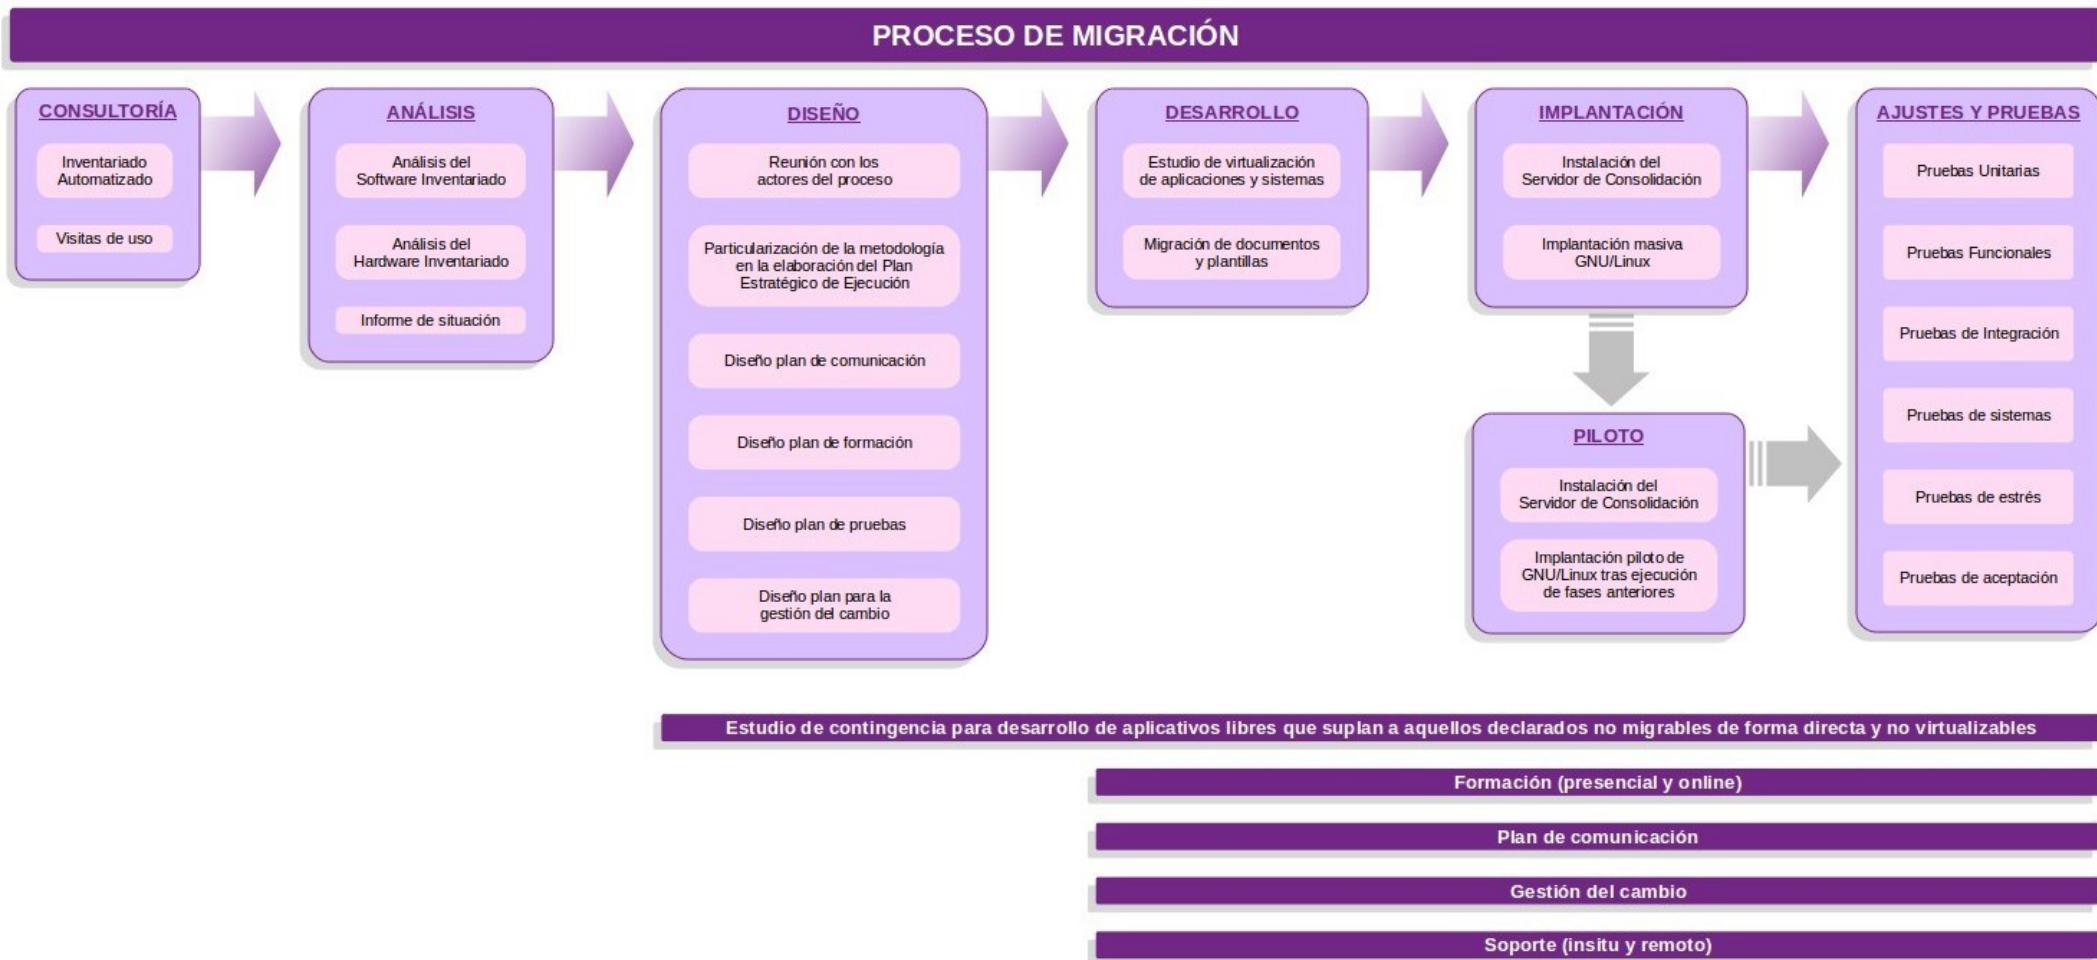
PROCESO DE MIGRACIÓN

CONSULTORÍA

Inventariado Automatizado

Visitas de uso

ANÁLISIS

Análisis del Software Inventariado

Análisis del Hardware Inventariado

Informe de situación

DISEÑO

Reunión con los actores del proceso

Particularización de la metodología en la elaboración del Plan Estratégico de Ejecución

Diseño plan de comunicación

Diseño plan de formación

Diseño plan de pruebas

Diseño plan para la gestión del cambio

DESARROLLO

Estudio de virtualización de aplicaciones y sistemas

Migración de documentos y plantillas

IMPLANTACIÓN

Instalación del Servidor de Consolidación

Implantación masiva GNU/Linux

PILOTO

Instalación del Servidor de Consolidación

Implantación piloto de GNU/Linux tras ejecución de fases anteriores

AJUSTES Y PRUEBAS

Pruebas Unitarias

Pruebas Funcionales

Pruebas de Integración

Pruebas de sistemas

Pruebas de estrés

Pruebas de aceptación

Estudio de contingencia para desarrollo de aplicativos libres que suplan a aquellos declarados no migrables de forma directa y no virtualizables

Formación (presencial y online)

Plan de comunicación

Gestión del cambio

Soporte (insitu y remoto)